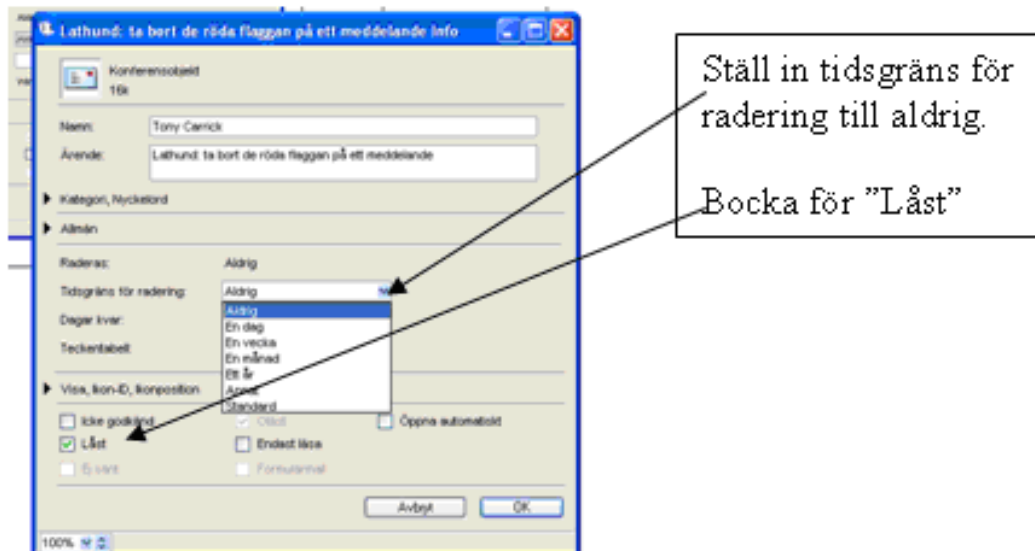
Lathund: ta bort de röda flaggan på ett meddelande Info

Konferensobjekt
16k

Namn: Tony Carrick
Ärende: Lathund: ta bort de röda flaggan på ett meddelande

Kategori, Nyckelord

Allmän

Raderas: Aldrig

Tidsgräns för radering: Aldrig

Aldrig
En dag
En vecka
En månad
Ett år
Annat
Standard

Dagar kvar:

Teckentabell:

Visa, Ikon-ID, Ikonposition

Icke godkänd
Låst
Ej vanl
Olästl
Endast läsa
Formulärval
Öppna automatiskt

Avbryt
OK

100%

Ställ in tidsgräns för radering till aldrig.

Bocka för "Låst"